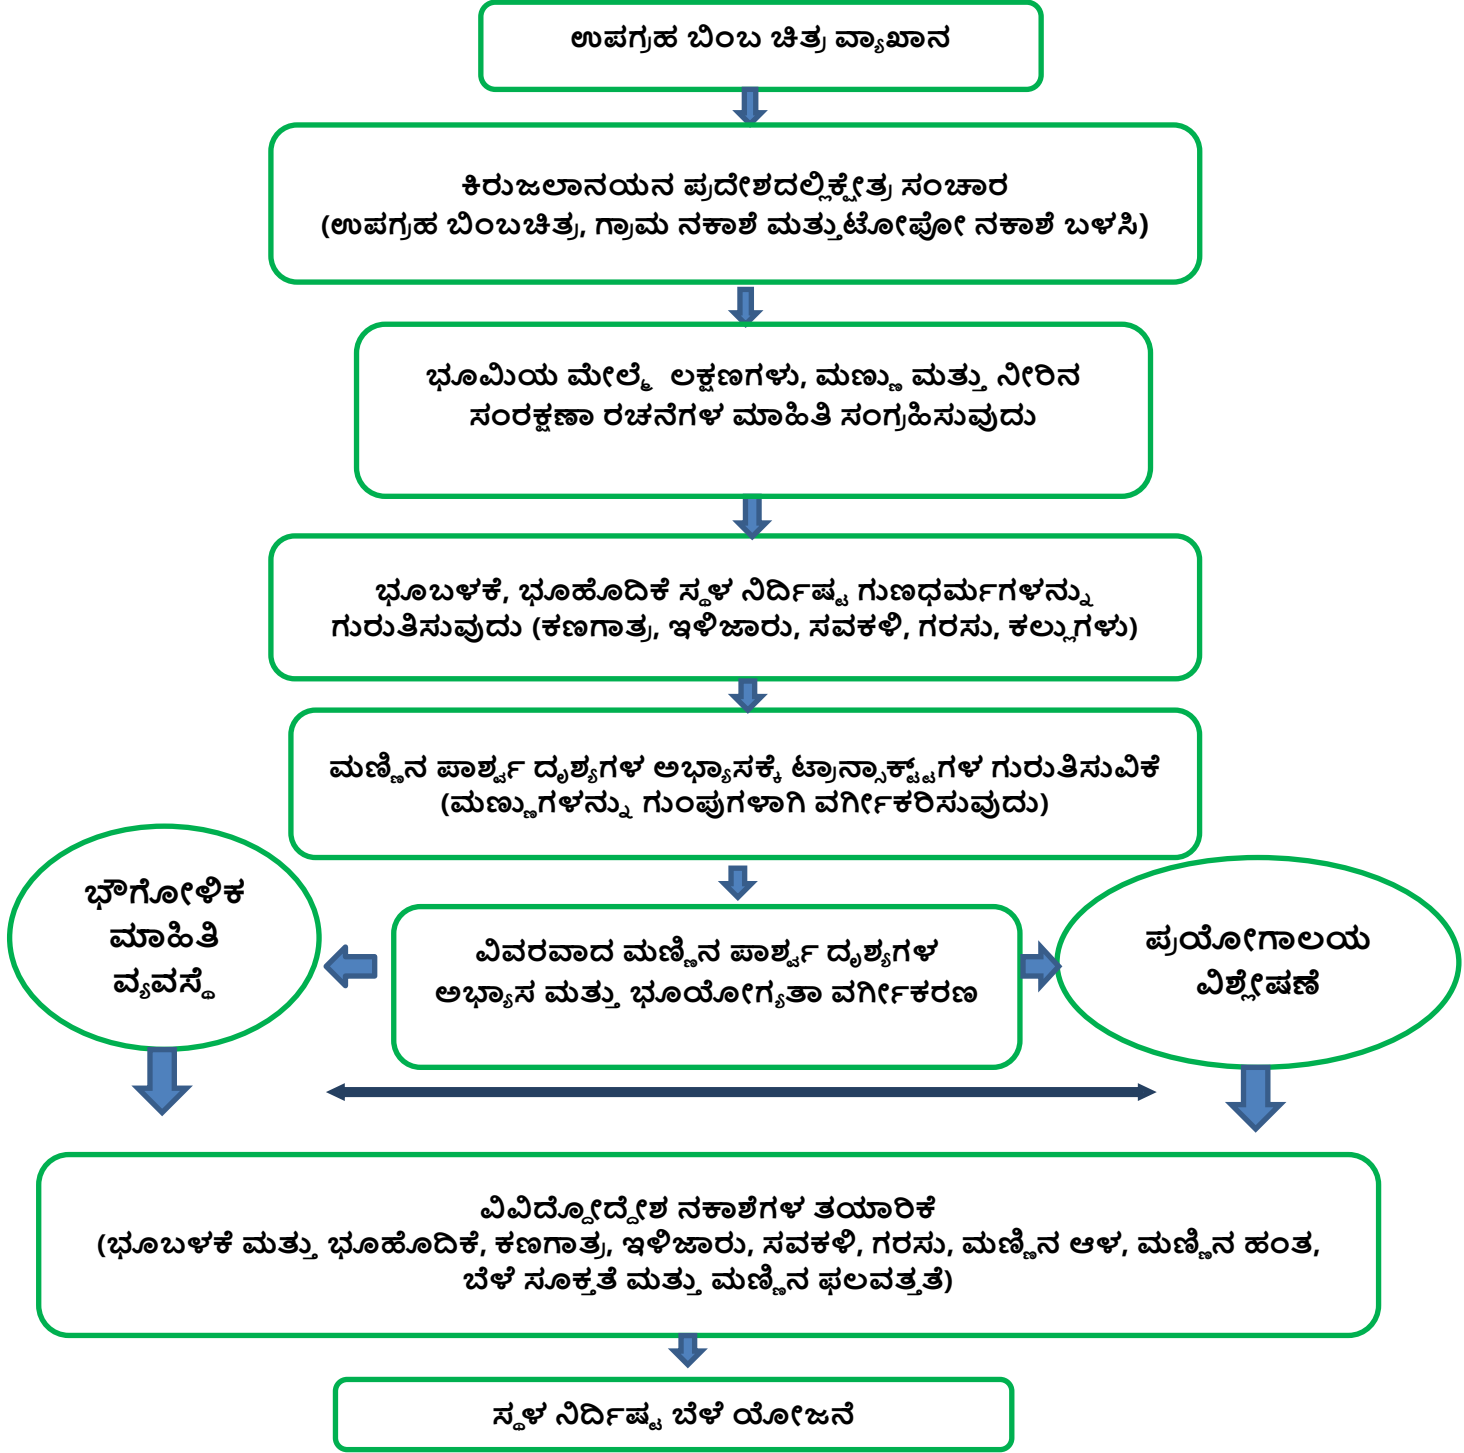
ಉಪಗ್ರಹ ಬಿಂಬ ಚಿತ್ರ ವ್ಯಾಖಾನ

ಕಿರುಜಲಾನಯನ ಪ್ರದೇಶದಲ್ಲಿಕ್ಷೇತ್ರ ಸಂಚಾರ
(ಉಪಗ್ರಹ ಬಿಂಬಚಿತ್ರ, ಗ್ರಾಮ ನಕಾಶೆ ಮತ್ತುಟೋಪೋ ನಕಾಶೆ ಬಳಸಿ)

ಭೂಮಿಯ ಮೇಲ್ಮೆ ಲಕ್ಷಣಗಳು, ಮಣ್ಣು ಮತ್ತು ನೀರಿನ ಸಂರಕ್ಷಣಾ ರಚನೆಗಳ ಮಾಹಿತಿ ಸಂಗ್ರಹಿಸುವುದು

ಭೂಬಳಕೆ, ಭೂಹೊದಿಕೆ ಸ್ಥಳ ನಿರ್ದಿಷ್ಟ ಗುಣಧರ್ಮಗಳನ್ನು ಗುರುತಿಸುವುದು (ಕಣಗಾತ್ರ, ಇಳಿಜಾರು, ಸವಕಳಿ, ಗರಸು, ಕಲ್ಲುಗಳು)

ಮಣ್ಣಿನ ಪಾರ್ಶ್ವ ದೃಶ್ಯಗಳ ಅಭ್ಯಾಸಕ್ಕೆ ಟ್ರಾನ್ಸಾಕ್ಟ್‌ಗಳ ಗುರುತಿಸುವಿಕೆ
(ಮಣ್ಣುಗಳನ್ನು ಗುಂಪುಗಳಾಗಿ ವರ್ಗೀಕರಿಸುವುದು)

ಭೌಗೋಳಿಕ ಮಾಹಿತಿ ವ್ಯವಸ್ಥೆ

ವಿವರವಾದ ಮಣ್ಣಿನ ಪಾರ್ಶ್ವ ದೃಶ್ಯಗಳ ಅಭ್ಯಾಸ ಮತ್ತು ಭೂಯೋಗ್ಯತಾ ವರ್ಗೀಕರಣ

ಪ್ರಯೋಗಾಲಯ ವಿಶ್ಲೇಷಣೆ

ವಿವಿದ್ದೋದ್ದೇಶ ನಕಾಶೆಗಳ ತಯಾರಿಕೆ
(ಭೂಬಳಕೆ ಮತ್ತು ಭೂಹೊದಿಕೆ, ಕಣಗಾತ್ರ, ಇಳಿಜಾರು, ಸವಕಳಿ, ಗರಸು, ಮಣ್ಣಿನ ಆಳ, ಮಣ್ಣಿನ ಹಂತ, ಬೆಳೆ ಸೂಕ್ತತೆ ಮತ್ತು ಮಣ್ಣಿನ ಫಲವತ್ತತೆ)

ಸ್ಥಳ ನಿರ್ದಿಷ್ಟ ಬೆಳೆ ಯೋಜನೆ